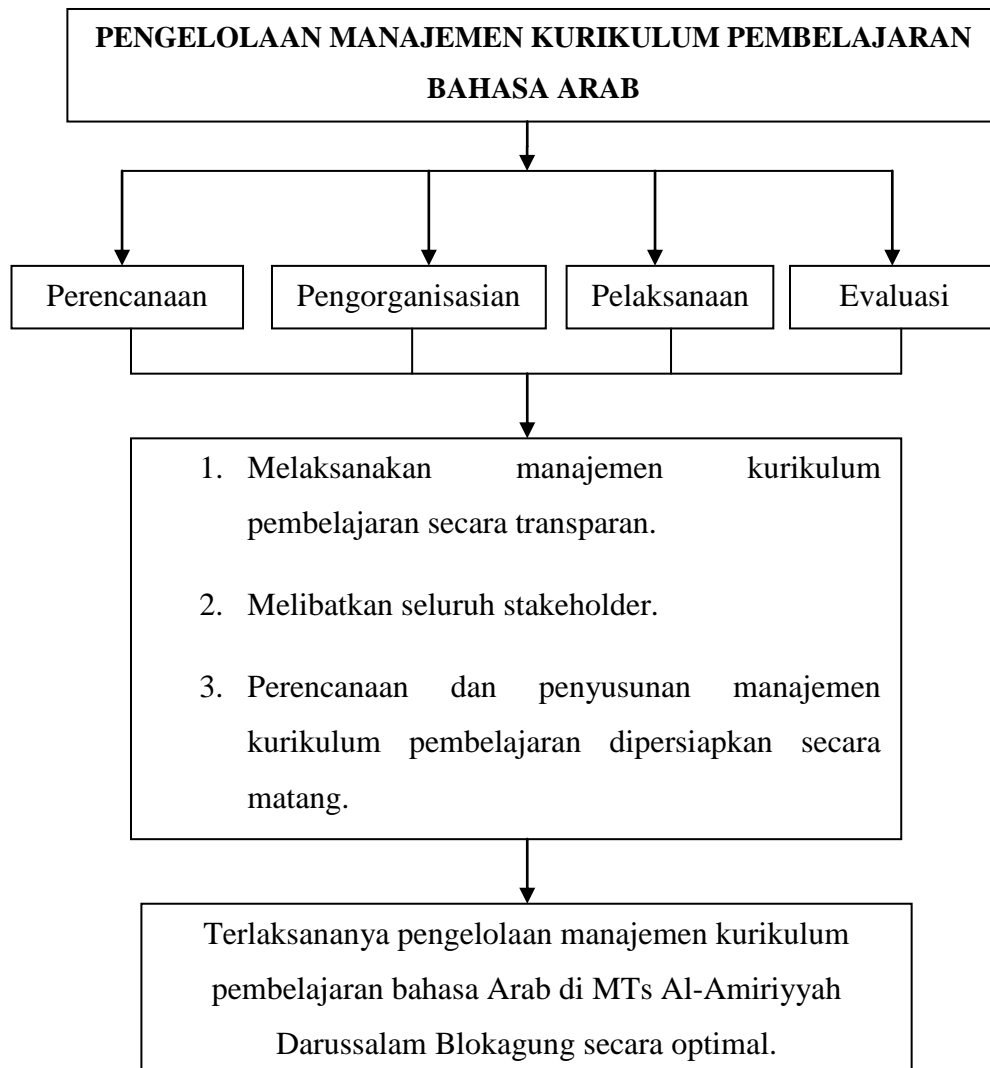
PENGELOLAAN MANAJEMEN KURIKULUM PEMBELAJARAN BAHASA ARAB

Perencanaan

Pengorganisasian

Pelaksanaan

Evaluasi

1. Melaksanakan manajemen kurikulum pembelajaran secara transparan.
2. Melibatkan seluruh stakeholder.
3. Perencanaan dan penyusunan manajemen kurikulum pembelajaran dipersiapkan secara matang.

Terlaksananya pengelolaan manajemen kurikulum pembelajaran bahasa Arab di MTs Al-Amiriyyah Darussalam Blokagung secara optimal.